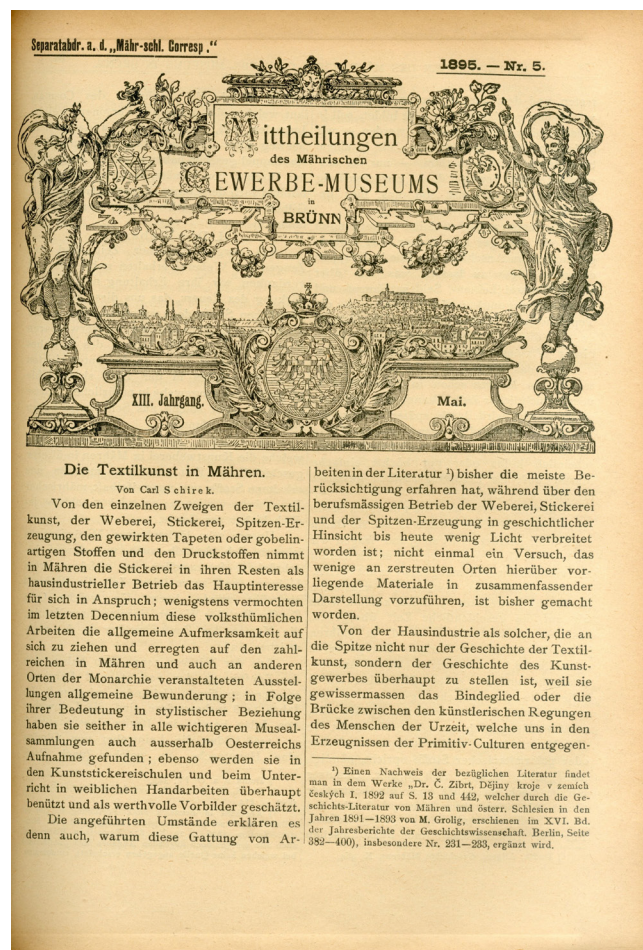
Separatabdr. a. d. „Mähr-schl. Corresp."

1895. — Nr. 5.

Mittheilungen
des Mährischen
Gewerbe-Museums
in
Brünn

XIII. Jahrgang.

Mai.

Die Textilkunst in Mähren.

Von Carl Schirek.

Von den einzelnen Zweigen der Textilkunst, der Weberei, Stickerei, Spitzen-Erzeugung, den gewirkten Tapeten oder gobelinartigen Stoffen und den Druckstoffen nimmt in Mähren die Stickerei in ihren Resten als hausindustrieller Betrieb das Hauptinteresse für sich in Anspruch; wenigstens vermochten im letzten Decennium diese volksthümlichen Arbeiten die allgemeine Aufmerksamkeit auf sich zu ziehen und erregten auf den zahlreichen in Mähren und auch an anderen Orten der Monarchie veranstalteten Ausstellungen allgemeine Bewunderung; in Folge ihrer Bedeutung in stylistischer Beziehung haben sie seither in alle wichtigeren Musealsammlungen auch ausserhalb Oesterreichs Aufnahme gefunden; ebenso werden sie in den Kunststickereischulen und beim Unterricht in weiblichen Handarbeiten überhaupt benützt und als werthvolle Vorbilder geschätzt.

Die angeführten Umstände erklären es denn auch, warum diese Gattung von Arbeiten in der Literatur ¹) bisher die meiste Berücksichtigung erfahren hat, während über den berufsmässigen Betrieb der Weberei, Stickerei und der Spitzen-Erzeugung in geschichtlicher Hinsicht bis heute wenig Licht verbreitet worden ist; nicht einmal ein Versuch, das wenige an zerstreuten Orten hierüber vorliegende Materiale in zusammenfassender Darstellung vorzuführen, ist bisher gemacht worden.

Von der Hausindustrie als solcher, die an die Spitze nicht nur der Geschichte der Textilkunst, sondern der Geschichte des Kunstgewerbes überhaupt zu stellen ist, weil sie gewissermassen das Bindeglied oder die Brücke zwischen den künstlerischen Regungen des Menschen der Urzeit, welche uns in den Erzeugnissen der Primitiv-Culturen entgegen-

¹) Einen Nachweis der bezüglichen Literatur findet man in dem Werke „Dr. Č. Zíbrt, Dějiny kroje v zemích českých I. 1892 auf S. 13 und 442, welcher durch die Geschichts-Literatur von Mähren und österr. Schlesien in den Jahren 1891—1893 von M. Grolig, erschienen im XVI. Bd. der Jahresberichte der Geschichtswissenschaft. Berlin, Seite 382—400), insbesondere Nr. 231—233, ergänzt wird.